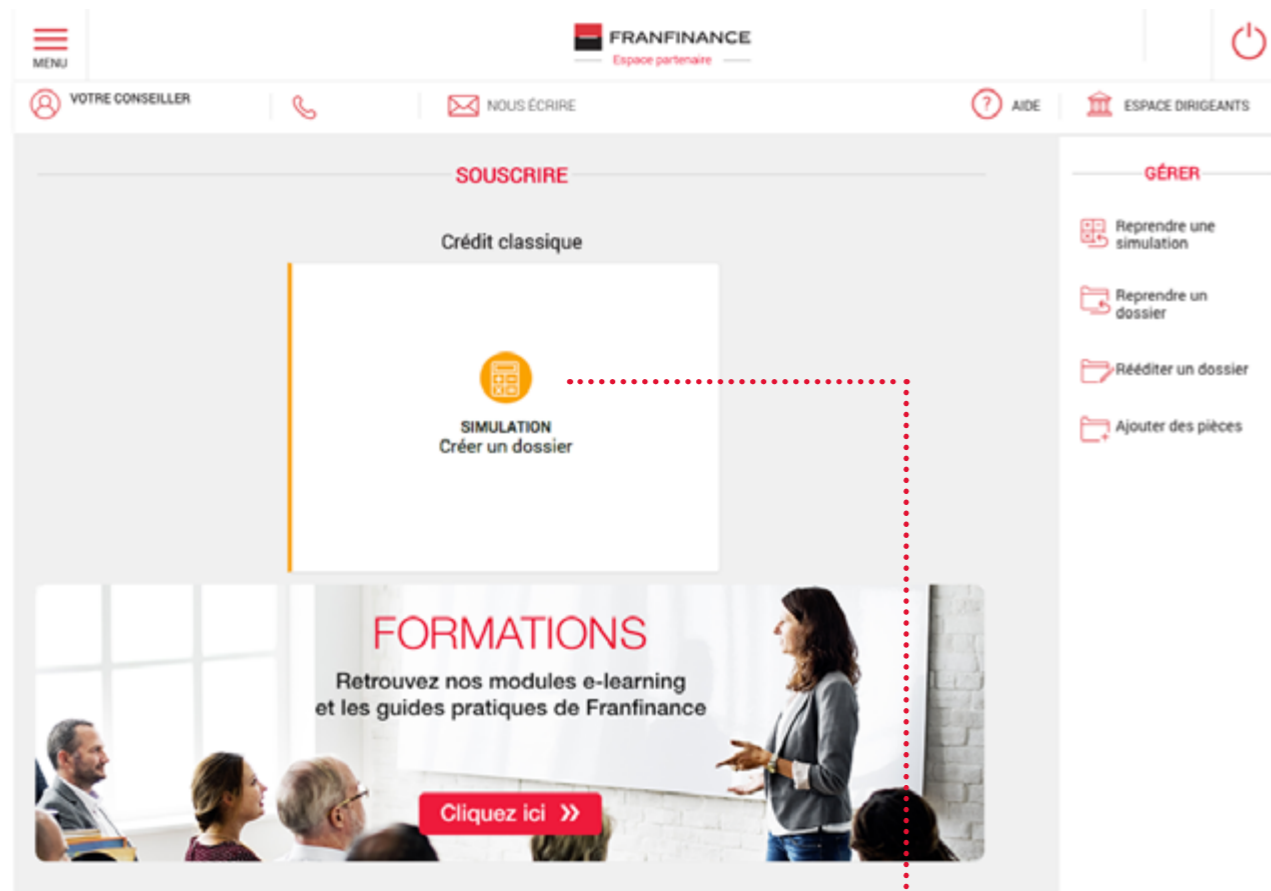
MENU

FRANFINANCE
Espace partenaire

VOTRE CONSEILLER

NOUS ÉCRIRE

AIDE

ESPACE DIRIGEANTS

SOUSCRIRE

Crédit classique

SIMULATION
Créer un dossier

FORMATIONS
Retrouvez nos modules e-learning et les guides pratiques de Franfinance

Cliquez ici »

GÉRER

Reprendre une simulation

Reprendre un dossier

Rééditer un dossier

Ajouter des pièces